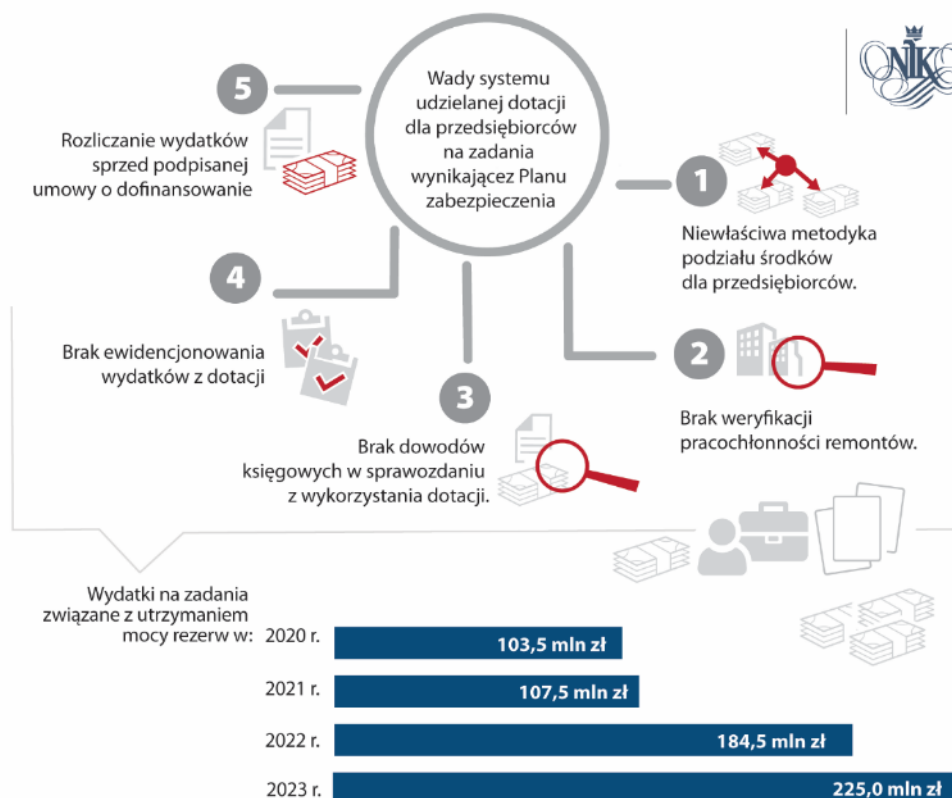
NIK

Wady systemu udzielanej dotacji dla przedsiębiorców na zadania wynikającez Planu zabezpieczenia

5
Rozliczanie wydatków sprzed podpisanej umowy o dofinansowanie

1
Niewłaściwa metodyka podziału środków dla przedsiębiorców.

4
Brak ewidencjonowania wydatków z dotacji

2
Brak weryfikacji pracochłonności remontów.

3
Brak dowodów księgowych w sprawozdaniu z wykorzystania dotacji.

Wydatki na zadania związane z utrzymaniem mocy rezerw w:
2020 r. 103,5 mln zł
2021 r. 107,5 mln zł
2022 r. 184,5 mln zł
2023 r. 225,0 mln zł